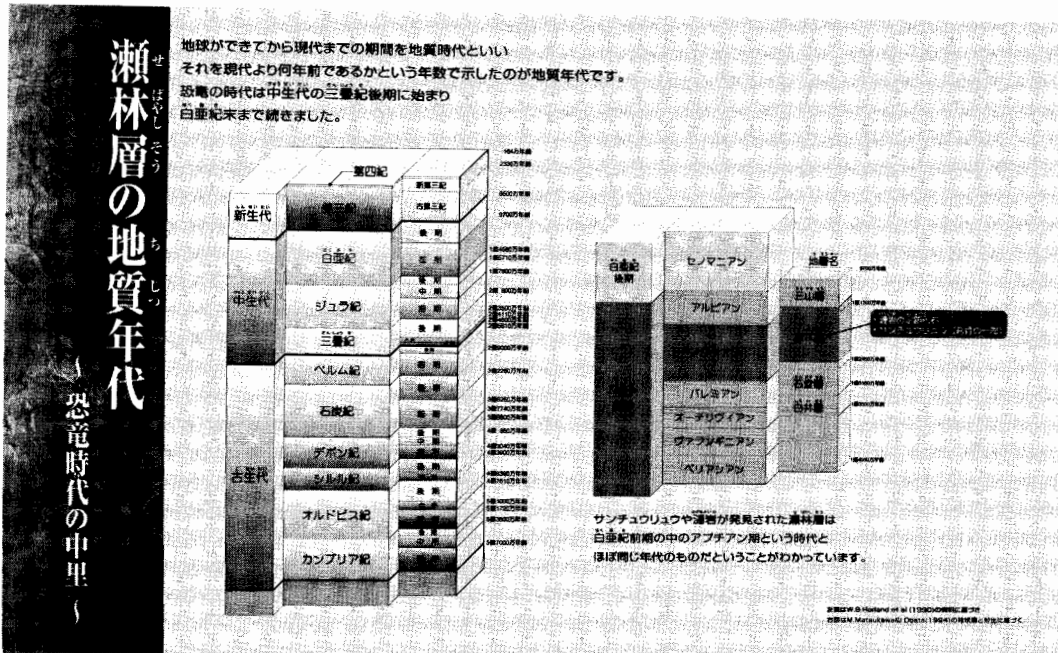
瀬林層の地質年代

〜恐竜時代の中里〜

地球ができてから現代までの期間を地質時代といい
それを現代より何年前であるかという年数で示したのが地質年代です。
恐竜の時代は中生代の三畳紀後期に始まり
白亜紀末まで続きました。

第四紀

新生代

第三紀

新第三紀

古第三紀

中生代

白亜紀

ジュラ紀

三畳紀

古生代

ペルム紀

石炭紀

デボン紀

シルル紀

オルドビス紀

カンブリア紀

後期

前期

中期

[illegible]

白亜紀後期

セノマニアン

アルビアン

バレミアン

オーテリヴィアン

ヴァランギニアン

ベリアシアン

地層名

三山層

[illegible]

石堂層

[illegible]

サンチュウリュウや漣岩が発見された瀬林層は
白亜紀前期の中のアプチアン期という時代と
ほぼ同じ年代のものだということがわかっています。

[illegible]